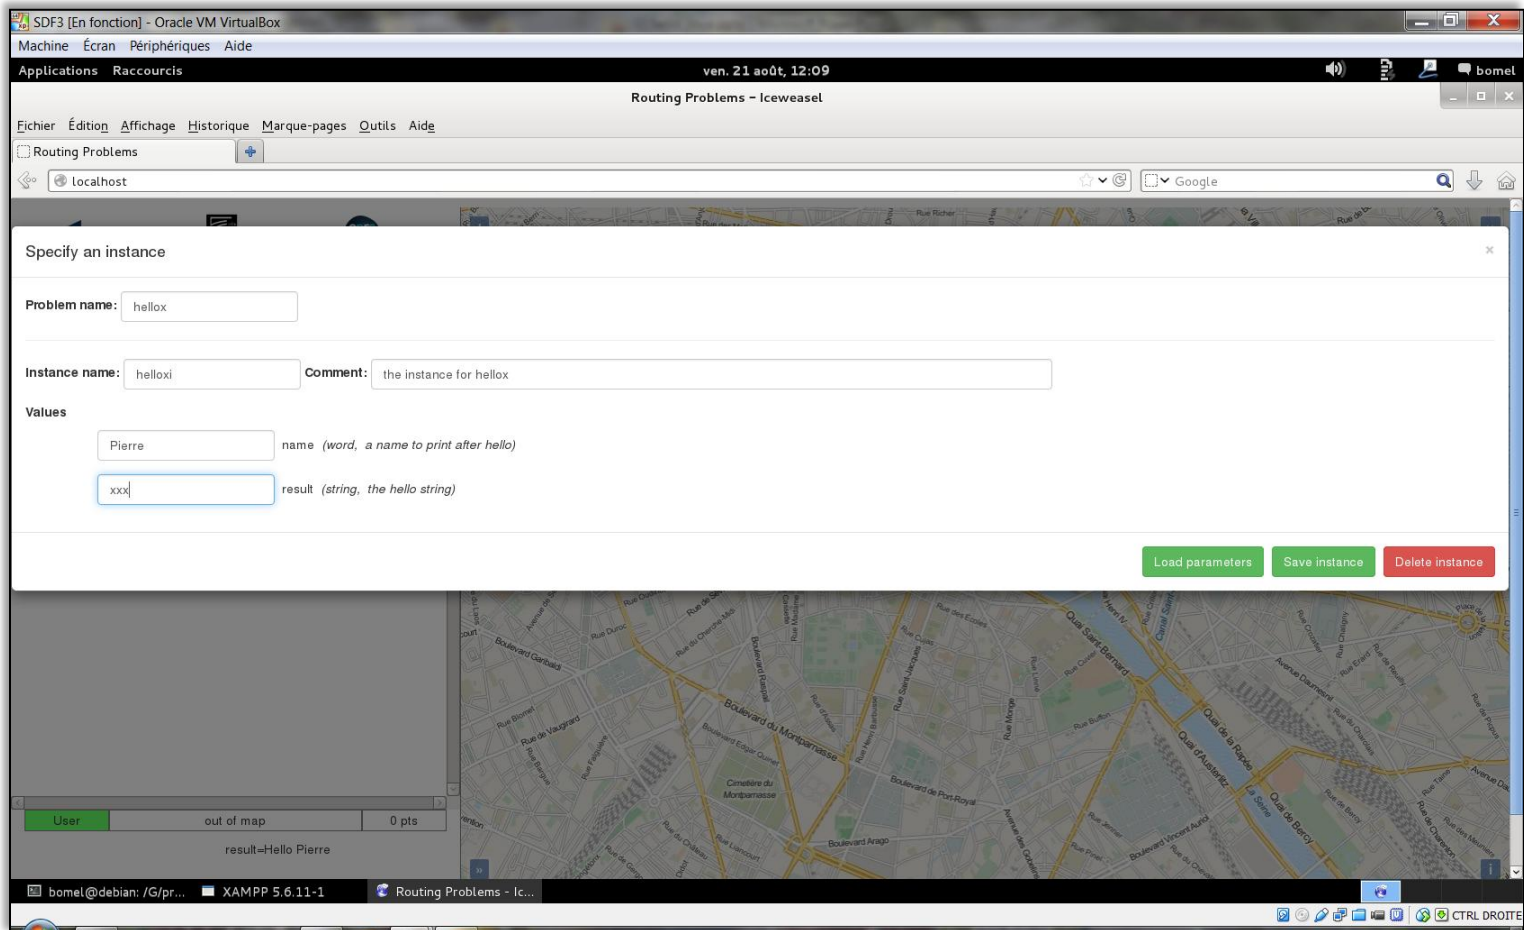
SDF3 [En fonction] - Oracle VM VirtualBox
Machine Écran Périphériques Aide
Applications Raccourcis ven. 21 août, 12:09 bomel
Routing Problems - Iceweasel
Fichier Édition Affichage Historique Marque-pages Outils Aide
Routing Problems
localhost
Google

Specify an instance

Problem name: hellox

Instance name: helloxi Comment: the instance for hellox

Values

Pierre name (word, a name to print after hello)

xxx result (string, the hello string)

Load parameters Save instance Delete instance

| User | out of map | 0 pts |
|---|---|---|

result=Hello Pierre

Boulevard Garibaldi
Rue de Vaugirard
Boulevard du Montparnasse
Boulevard de Port-Royal
Boulevard Arago
Cimetière du Montparnasse
Quai Saint-Bernard
Quai de la Rapée
Quai d'Austerlitz
Quai de Bercy
Boulevard Vincent Auriol
Avenue Daumesnil
Boulevard Raspail
Boulevard Saint-Jacques
Canal Saint-Martin
La Seine

bomel@debian: /G/pr... XAMPP 5.6.11-1 Routing Problems - Ic...
CTRL DROITE